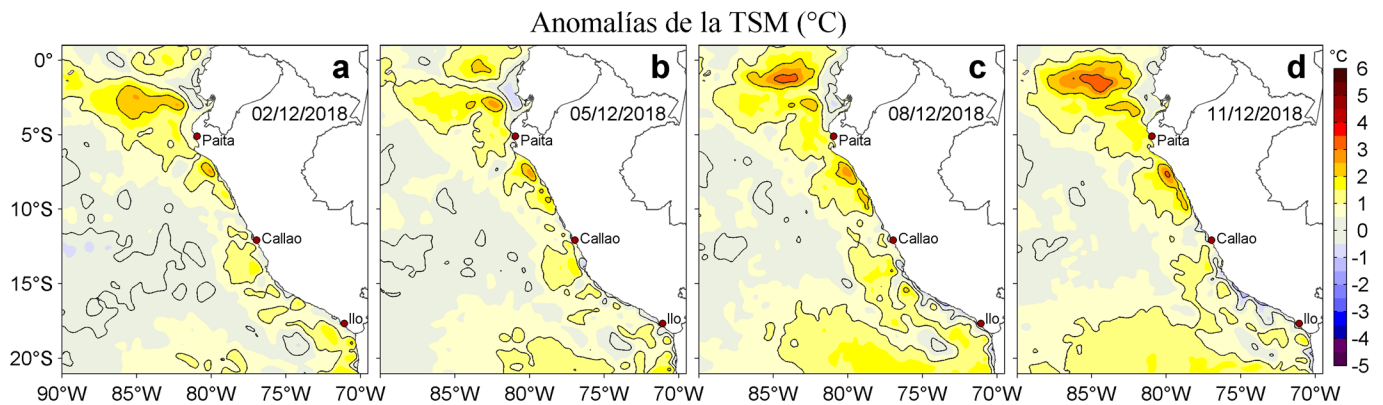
Anomalías de la TSM (°C)

a
02/12/2018
Paita
Callao
Ilo

b
05/12/2018
Paita
Callao
Ilo

c
08/12/2018
Paita
Callao
Ilo

d
11/12/2018
Paita
Callao
Ilo

0°
5°S
10°S
15°S
20°S

90°W 85°W 80°W 75°W 70°W
85°W 80°W 75°W 70°W
85°W 80°W 75°W 70°W
85°W 80°W 75°W 70°W

°C
6
5
4
3
2
1
0
-1
-2
-3
-4
-5